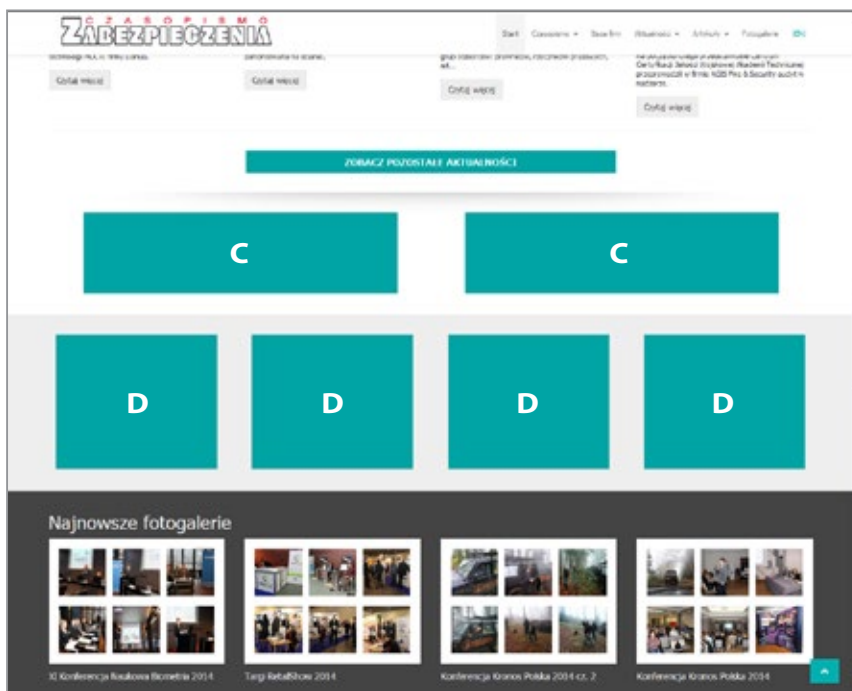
CZASOPISMO ZABEZPIECZENIA

Start Czasopismo Baza firm Aktualności Artykuły Fotogalerie EN

Czytaj więcej

Czytaj więcej

Czytaj więcej

Czytaj więcej

ZOBACZ POZOSTAŁE AKTUALNOŚCI

C

C

D

D

D

D

Najnowsze fotogalerie

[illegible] Konferencja Naukowa Biometria 2014

Targi RetailShow 2014

Konferencja Kronos Polska 2014 cz. 2

Konferencja Kronos Polska 2014 cz. 1